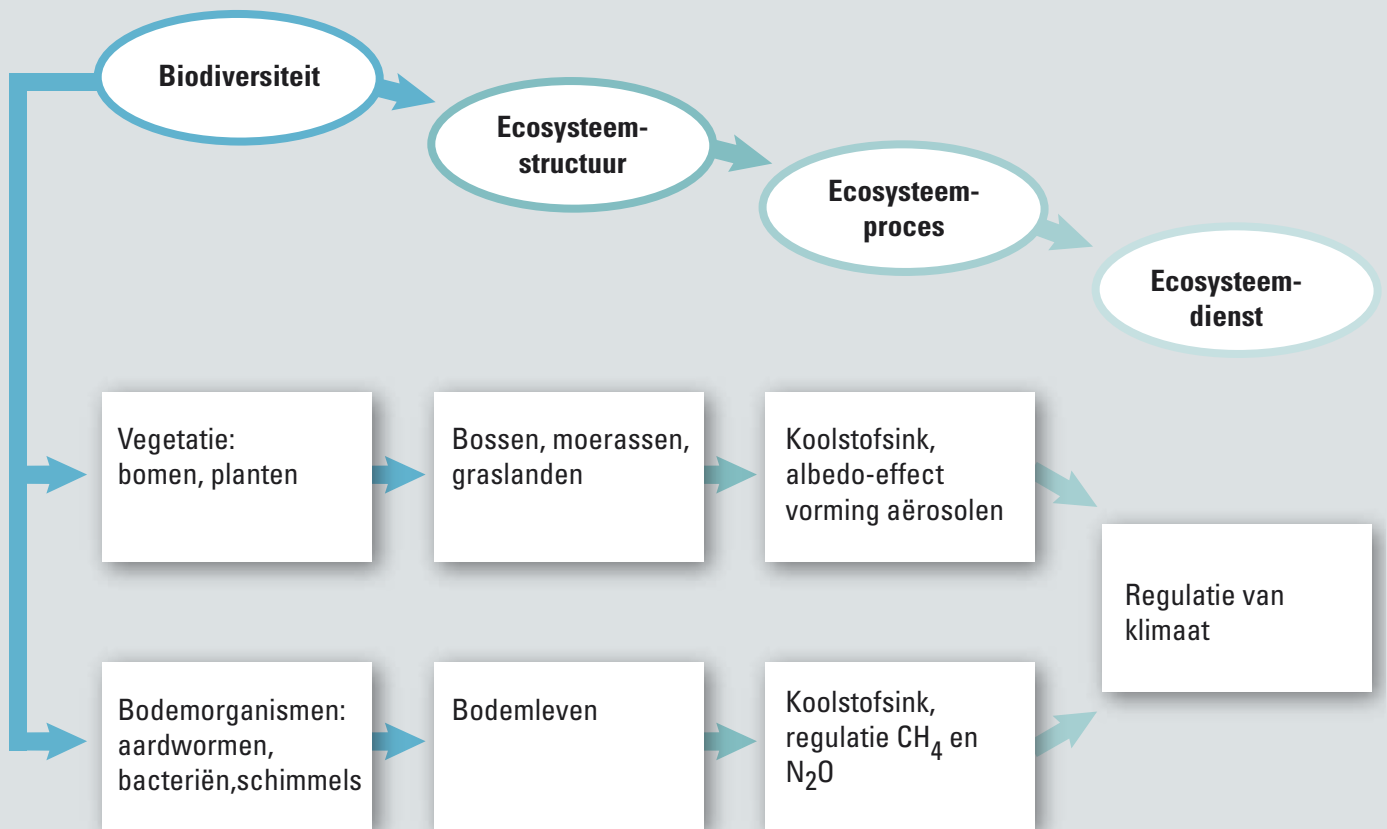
Biodiversiteit

Ecosysteemstructuur

Ecosysteemproces

Ecosysteemdienst

Vegetatie: bomen, planten

Bossen, moerassen, graslanden

Koolstofsink, albedo-effect vorming aërosolen

Regulatie van klimaat

Bodemorganismen: aardwormen, bacteriën,schimmels

Bodemleven

Koolstofsink, regulatie $CH_4$ en $N_2O$